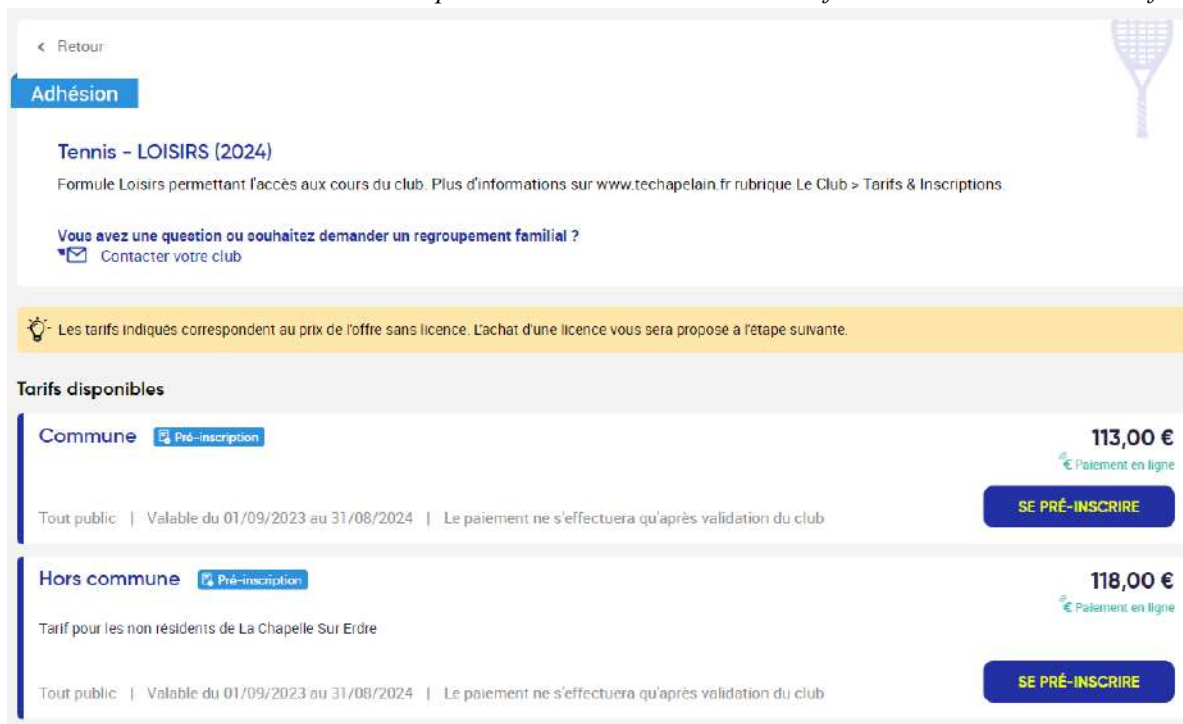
< Retour

Adhésion

Tennis - LOISIRS (2024)

Formule Loisirs permettant l'accès aux cours du club. Plus d'informations sur www.techapelain.fr rubrique Le Club > Tarifs & Inscriptions.

Vous avez une question ou souhaitez demander un regroupement familial ?
Contacter votre club

Les tarifs indiqués correspondent au prix de l'offre sans licence. L'achat d'une licence vous sera proposé à l'étape suivante.

Tarifs disponibles

Commune Pré-inscription

113,00 €
€ Paiement en ligne

Tout public | Valable du 01/09/2023 au 31/08/2024 | Le paiement ne s'effectuera qu'après validation du club

SE PRÉ-INSCRIRE

Hors commune Pré-inscription

118,00 €
€ Paiement en ligne

Tarif pour les non résidents de La Chapelle Sur Erdre

Tout public | Valable du 01/09/2023 au 31/08/2024 | Le paiement ne s'effectuera qu'après validation du club

SE PRÉ-INSCRIRE